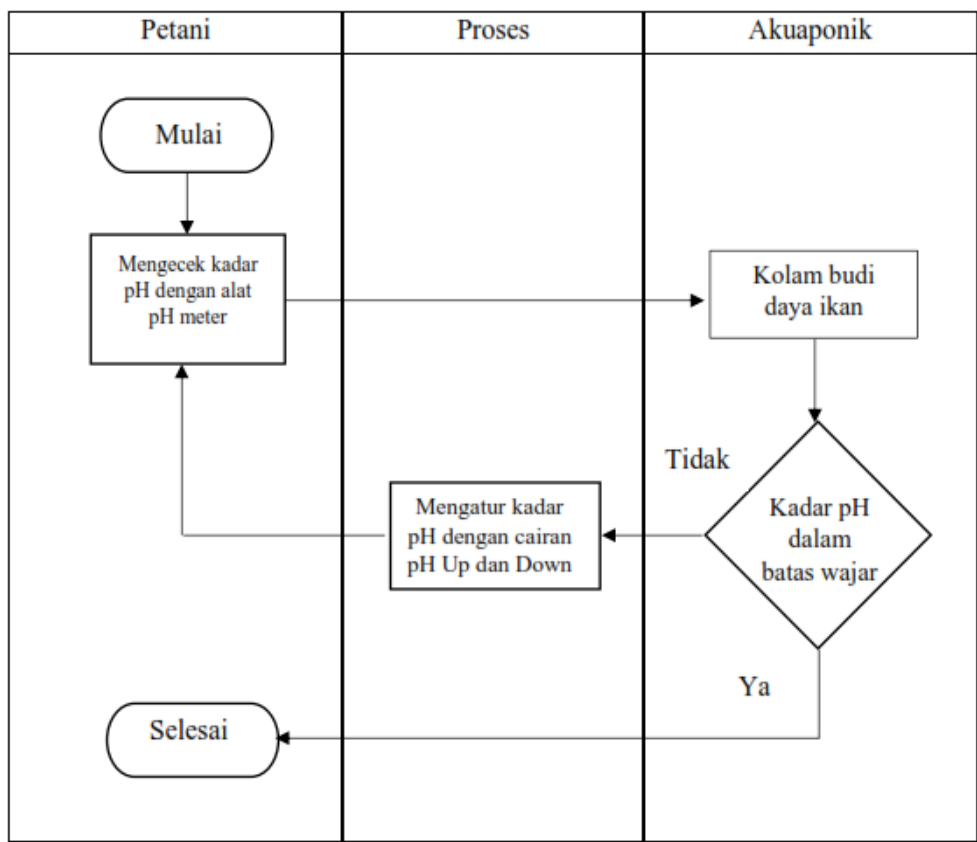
| Petani | Proses | Akuaponik |
|---|---|---|

Mulai

Mengecek kadar pH dengan alat pH meter

Kolam budi daya ikan

Tidak

Kadar pH dalam batas wajar

Mengatur kadar pH dengan cairan pH Up dan Down

Ya

Selesai